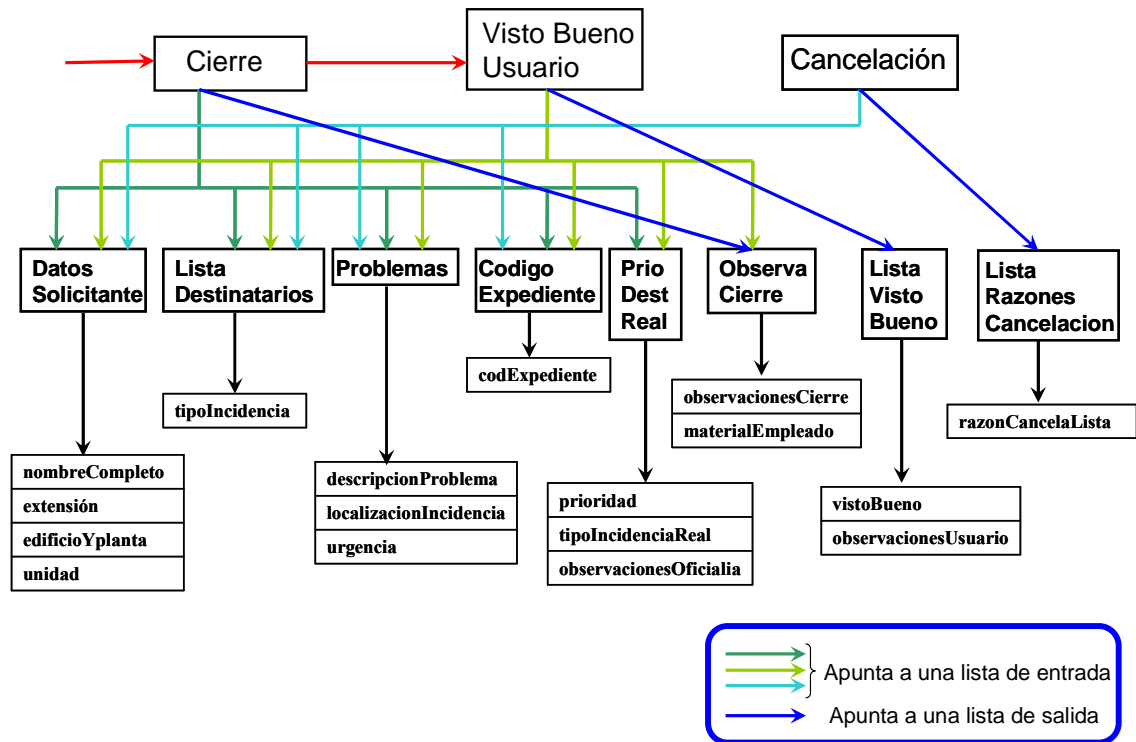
Cierre

Visto Bueno Usuario

Cancelación

Datos Solicitante

Lista Destinatarios

Problemas

Codigo Expediente

Prio Dest Real

Observa Cierre

Lista Visto Bueno

Lista Razones Cancelacion

codExpediente

tipoIncidencia

observacionesCierre
materialEmpleado

razonCancelaLista

nombreCompleto
extensión
edificioYplanta
unidad

descripcionProblema
localizacionIncidencia
urgencia

prioridad
tipoIncidenciaReal
observacionesOficialia

vistoBueno
observacionesUsuario

Apunta a una lista de entrada
Apunta a una lista de salida